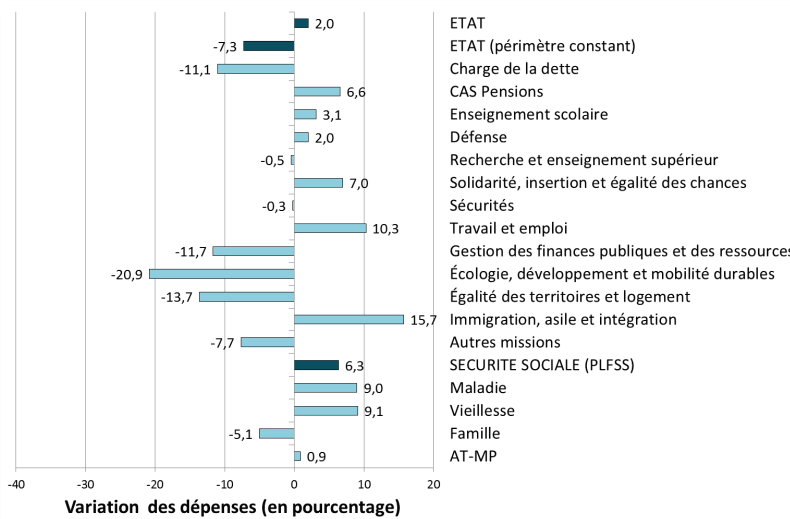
2,0 ETAT
-7,3 ETAT (périmètre constant)
-11,1 Charge de la dette
6,6 CAS Pensions
3,1 Enseignement scolaire
2,0 Défense
-0,5 Recherche et enseignement supérieur
7,0 Solidarité, insertion et égalité des chances
-0,3 Sécurités
10,3 Travail et emploi
-11,7 Gestion des finances publiques et des ressources
-20,9 Écologie, développement et mobilité durables
-13,7 Égalité des territoires et logement
15,7 Immigration, asile et intégration
-7,7 Autres missions
6,3 SECURITE SOCIALE (PLFSS)
9,0 Maladie
9,1 Vieillesse
-5,1 Famille
0,9 AT-MP

-40 -30 -20 -10 0 10 20

Variation des dépenses (en pourcentage)